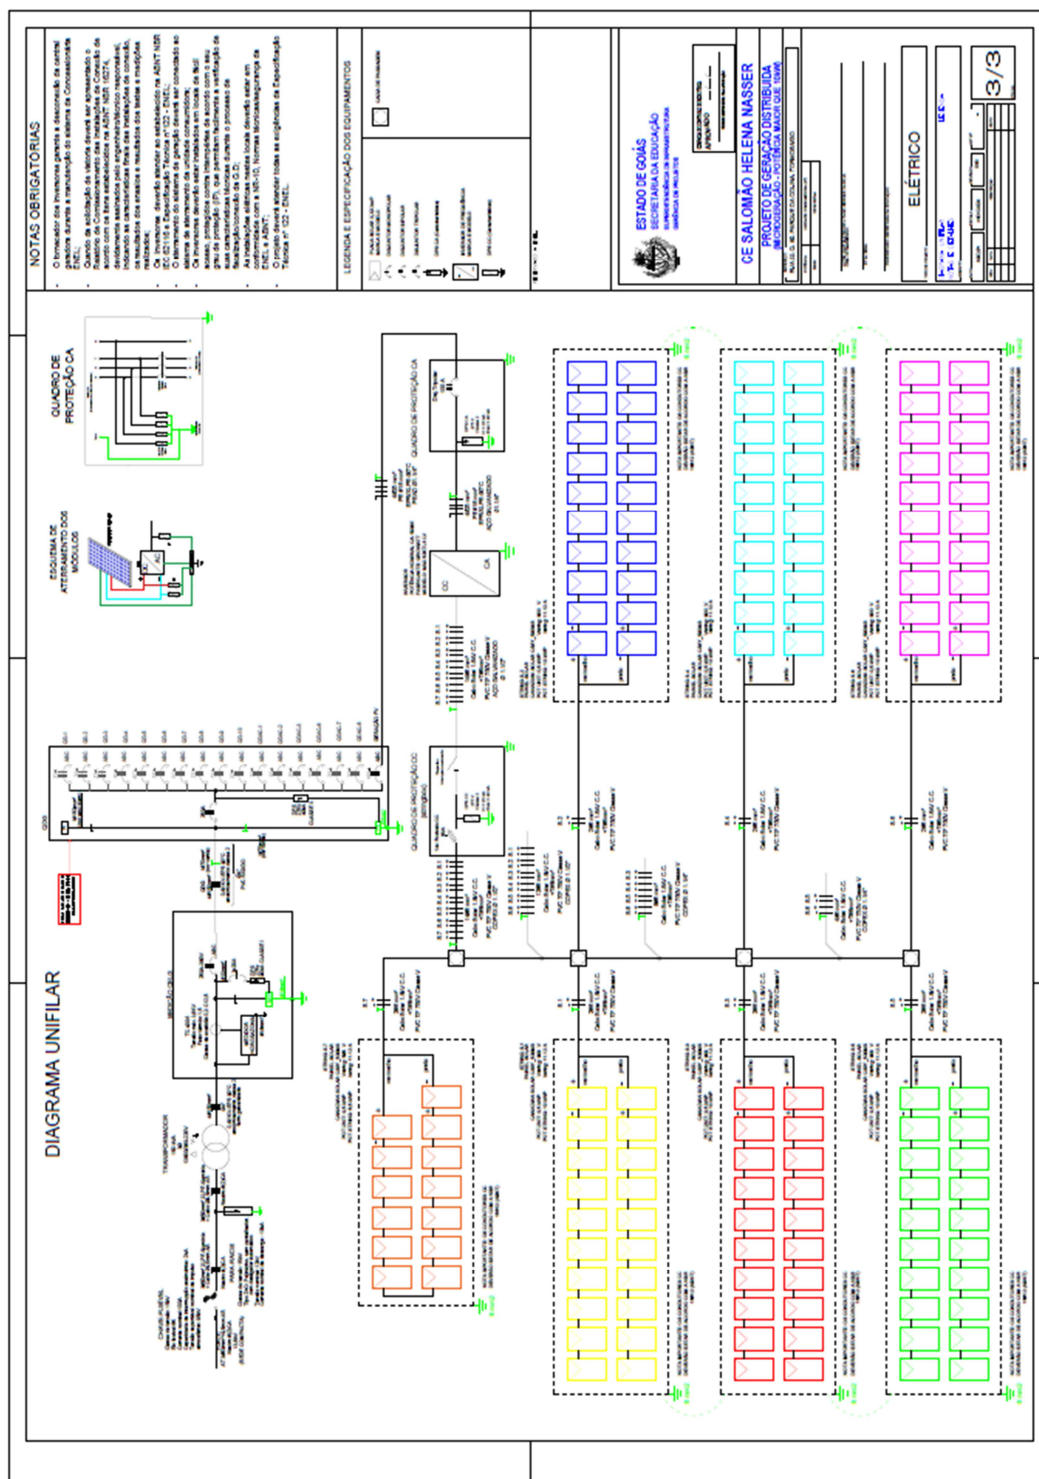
NOTAS OBRIGATÓRIAS

O Inversor dos Inversores garanta a desconexão da central geradora perante a manutenção do sistema da Concessionária ENEL;

Quando da solicitação de vistoria deverá ser apresentado o Relatório de Comissionamento da instalação de Conexão de acordo com a tabela estabelecida na ABNT NBR 16274, devidamente assinado pelo engenheiro/técnico responsável, indicando as características finais da instalação e medições realizadas;

Os Inversores deverão atender ao estabelecido na ABNT NBR IEC 62116 e Especificação Técnica nº 122 - ENEL;

O aterramento do sistema de geração deverá ser conectado ao sistema de aterramento da unidade consumidora;

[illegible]

As instalações elétricas nestes locais deverão estar em conformidade com a NR-10, Normas técnicas/segurança da ENEL e ABNT;

O projeto deverá atender todas as exigências da Especificação Técnica nº 122 - ENEL.

LEGENDA E ESPECIFICAÇÃO DOS EQUIPAMENTOS

ESTADO DE GOIÁS
SECRETARIA DA EDUCAÇÃO

CE SALOMÃO HELENA NASSER
PROJETO DE GERAÇÃO DISTRIBUIDA
(MICROGERAÇÃO - POTÊNCIA MAIOR QUE 10kW)

ELÉTRICO

3/3

DIAGRAMA UNIFILAR

QUADRO DE PROTEÇÃO CA

ESQUEMA DE ATERRAMENTO DOS MÓDULOS

QUADRO DE PROTEÇÃO CA

QUADRO DE PROTEÇÃO CC

CC
CA

TRANSFORMADOR

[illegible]